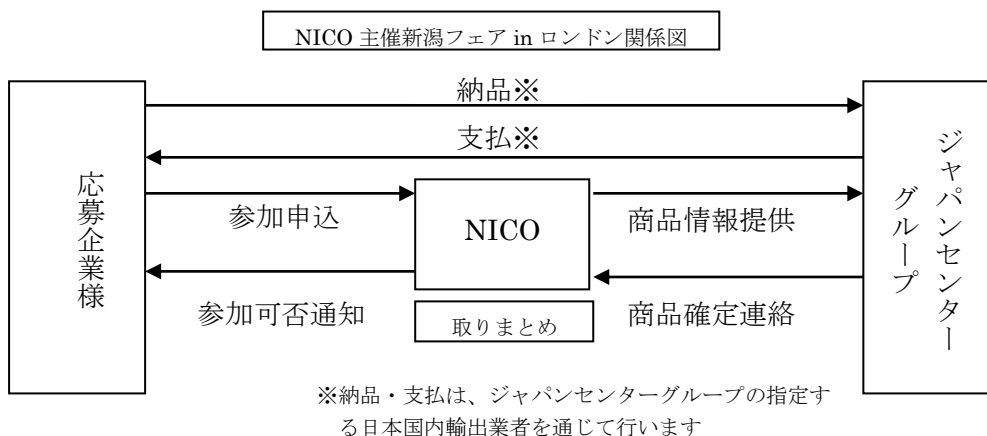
NICO 主催新潟フェア in ロンドン関係図

納品※

支払※

応募企業様

参加申込

NICO

商品情報提供

ジャパンセンターグループ

参加可否通知

取りまとめ

商品確定連絡

※納品・支払は、ジャパンセンターグループの指定する日本国内輸出業者を通じて行います